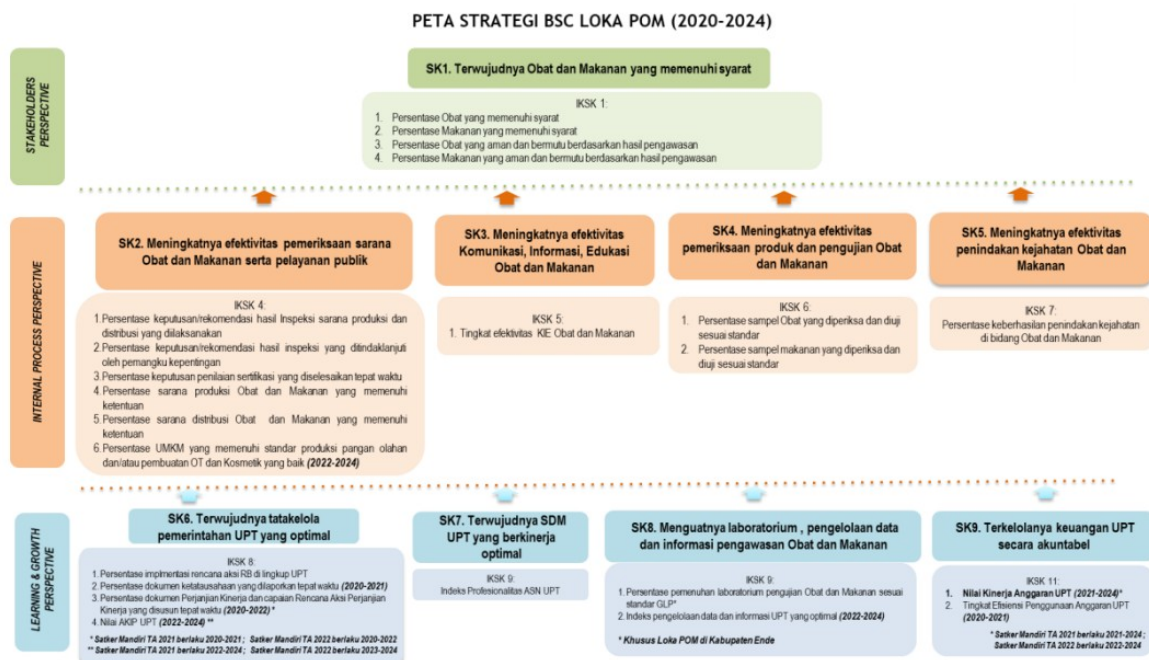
PETA STRATEGI BSC LOKA POM (2020-2024)

STAKEHOLDERS PERSPECTIVE

SK1. Terwujudnya Obat dan Makanan yang memenuhi syarat

IKSK 1:
1. Persentase Obat yang memenuhi syarat
2. Persentase Makanan yang memenuhi syarat
3. Persentase Obat yang aman dan bermutu berdasarkan hasil pengawasan
4. Persentase Makanan yang aman dan bermutu berdasarkan hasil pengawasan

INTERNAL PROCESS PERSPECTIVE

SK2. Meningkatnya efektivitas pemeriksaan sarana Obat dan Makanan serta pelayanan publik

IKSK 4:
1. Persentase keputusan/rekomendasi hasil Inspeksi sarana produksi dan distribusi yang dilaksanakan
2. Persentase keputusan/rekomendasi hasil inspeksi yang ditindaklanjuti oleh pemangku kepentingan
3. Persentase keputusan penilaian sertifikasi yang diselesaikan tepat waktu
4. Persentase sarana produksi Obat dan Makanan yang memenuhi ketentuan
5. Persentase sarana distribusi Obat dan Makanan yang memenuhi ketentuan
6. Persentase UMKM yang memenuhi standar produksi pangan olahan dan/atau pembuatan OT dan Kosmetik yang baik (2022-2024)

SK3. Meningkatnya efektivitas Komunikasi, Informasi, Edukasi Obat dan Makanan

IKSK 5:
1. Tingkat efektivitas KIE Obat dan Makanan

SK4. Meningkatnya efektivitas pemeriksaan produk dan pengujian Obat dan Makanan

IKSK 6:
1. Persentase sampel Obat yang diperiksa dan diuji sesuai standar
2. Persentase sampel makanan yang diperiksa dan diuji sesuai standar

SK5. Meningkatnya efektivitas penindakan kejahatan Obat dan Makanan

IKSK 7:
Persentase keberhasilan penindakan kejahatan di bidang Obat dan Makanan

LEARNING & GROWTH PERSPECTIVE

SK6. Terwujudnya tatakelola pemerintahan UPT yang optimal

IKSK 8:
1. Persentase implementasi rencana aksi RB di lingkup UPT
2. Persentase dokumen ketatausahaan yang dilaporkan tepat waktu (2020-2021)
3. Persentase dokumen Perjanjian Kinerja dan capaian Rencana Aksi Perjanjian Kinerja yang disusun tepat waktu (2020-2022) *
4. Nilai AKIP UPT (2022-2024) **

* Satker Mandiri TA 2021 berlaku 2020-2021 ; Satker Mandiri TA 2022 berlaku 2020-2022
** Satker Mandiri TA 2021 berlaku 2022-2024 ; Satker Mandiri TA 2022 berlaku 2023-2024

SK7. Terwujudnya SDM UPT yang berkinerja optimal

IKSK 9:
Indeks Profesionalitas ASN UPT

SK8. Menguatnya laboratorium , pengelolaan data dan informasi pengawasan Obat dan Makanan

IKSK 9:
1. Persentase pemenuhan laboratorium pengujian Obat dan Makanan sesuai standar GLP*
2. Indeks pengelolaan data dan informasi UPT yang optimal (2022-2024)

* Khusus Loka POM di Kabupaten Ende

SK9. Terkelolanya keuangan UPT secara akuntabel

IKSK 11:
1. Nilai Kinerja Anggaran UPT (2021-2024)*
2. Tingkat Efisiensi Penggunaan Anggaran UPT (2020-2021)

* Satker Mandiri TA 2021 berlaku 2021-2024 ;
Satker Mandiri TA 2022 berlaku 2022-2024